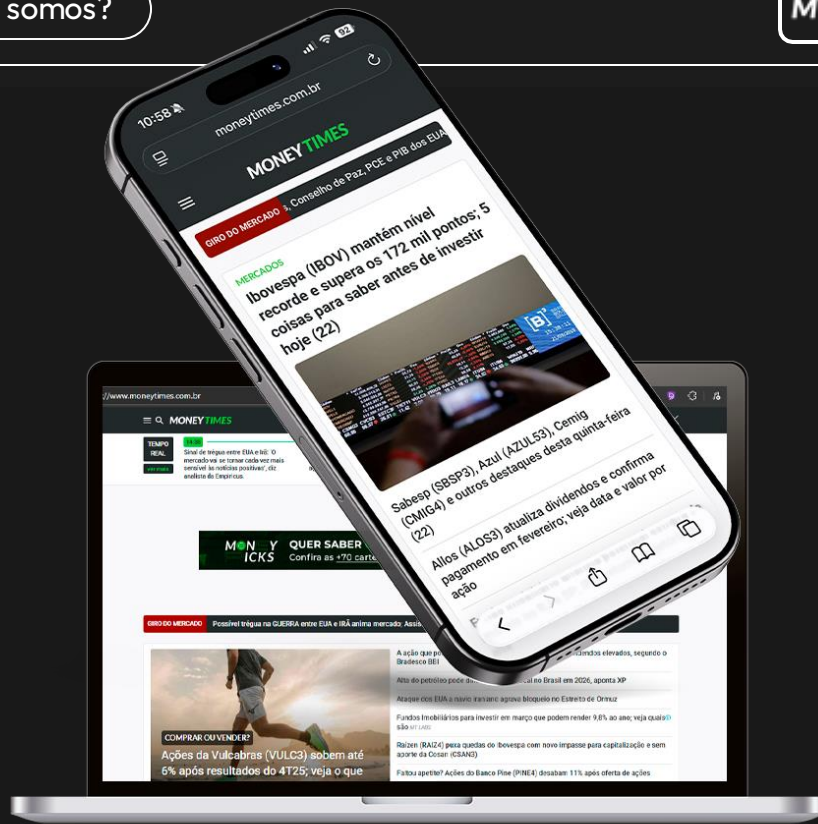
somos?

M

10:58

92

moneytimes.com.br

MONEY TIMES

GIRO DO MERCADO

s, Conselho de Paz, PCE e PIB dos EUA

MERCADOS

Ibovespa (IBOV) mantém nível recorde e supera os 172 mil pontos; 5 coisas para saber antes de investir hoje (22)

Sabesp (SBSP3), Azul (AZUL53), Cemig (CMIG4) e outros destaques desta quinta-feira (22)

Allos (ALOS3) atualiza dividendos e confirma pagamento em fevereiro; veja data e valor por ação

//www.moneytimes.com.br

MONEY TIMES

TEMPO REAL

14:30

Sinal de trégua entre EUA e Irã: 'O mercado vai se tornar cada vez mais sensível às notícias positivas', diz analista da Empiricus.

MONEY PICKS

QUER SABER

Confira as +70 carte

GIRO DO MERCADO

Possível trégua na GUERRA entre EUA e IRÃ anima mercado; Assis

COMPRAR OU VENDER?

Ações da Vulcabras (VULC3) sobem até 6% após resultados do 4T25; veja o que

A ação que p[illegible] dendos elevados, segundo o Bradesco BBI

Alta do petróleo pode d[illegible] cal no Brasil em 2026, aponta XP

Ataque dos EUA a navio iraniano agrava bloqueio no Estreito de Ormuz

Fundos Imobiliários para investir em março que podem render 9,8% ao ano; veja quais são

Raízen (RAIZ4) puxa quedas do Ibovespa com novo impasse para capitalização e sem aporte da Cosan (CSAN3)

Faltou apetite? Ações do Banco Pine (PINE4) desabam 11% após oferta de ações